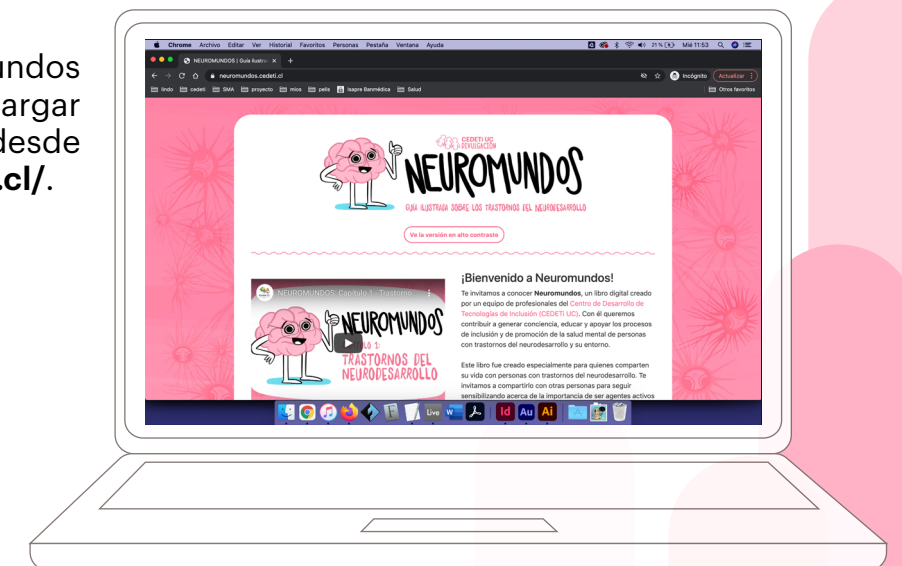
undos
argar
desde
.cl/.

Chrome Archivo Editar Ver Historial Favoritos Personas Pestaña Ventana Ayuda
21 % Mié 11:53
NEUROMUNDOS | Guía ilustra
neuromundos.cedeti.cl
Incógnito Actualizar
lindo cedeti SMA proyecto mios pelis Isapre Banmédica Salud
Otros favoritos

CEDETi UC DIVULGACIÓN
NEUROMUNDOS
GUÍA ILUSTRADA SOBRE LOS TRASTORNOS DEL NEURODESARROLLO

Ve la versión en alto contraste

NEUROMUNDOS: Capítulo 1 - Trastorno...
NEUROMUNDOS
ULO 1:
TRASTORNOS DEL NEURODESARROLLO

¡Bienvenido a Neuromundos!

Te invitamos a conocer **Neuromundos**, un libro digital creado por un equipo de profesionales del Centro de Desarrollo de Tecnologías de Inclusión (CEDETi UC). Con él queremos contribuir a generar conciencia, educar y apoyar los procesos de inclusión y de promoción de la salud mental de personas con trastornos del neurodesarrollo y su entorno.

Este libro fue creado especialmente para quienes comparten su vida con personas con trastornos del neurodesarrollo. Te invitamos a compartirlo con otras personas para seguir sensibilizando acerca de la importancia de ser agentes activos

Live Id Au Ai